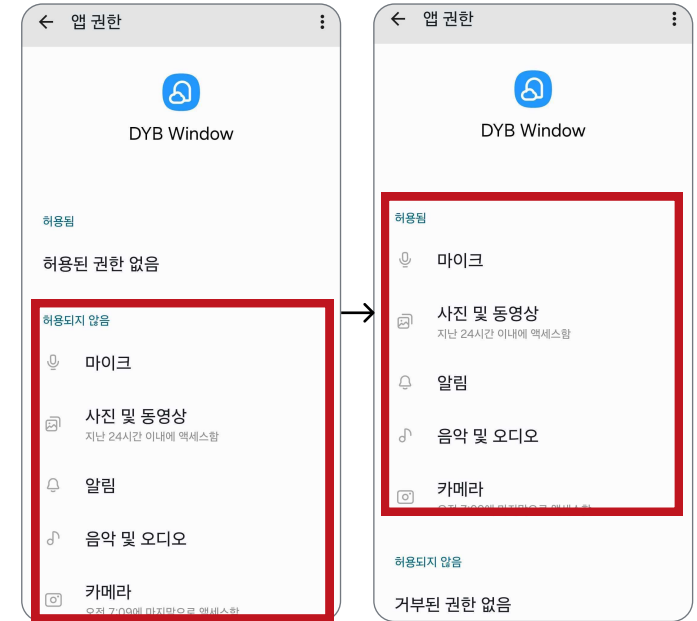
앱 권한

DYB Window

허용됨

허용된 권한 없음

허용되지 않음

마이크

사진 및 동영상
지난 24시간 이내에 액세스함

알림

음악 및 오디오

카메라
오전 7:09에 마지막으로 액세스함

앱 권한

DYB Window

허용됨

마이크

사진 및 동영상
지난 24시간 이내에 액세스함

알림

음악 및 오디오

카메라
오전 7:09에 마지막으로 액세스함

허용되지 않음

거부된 권한 없음